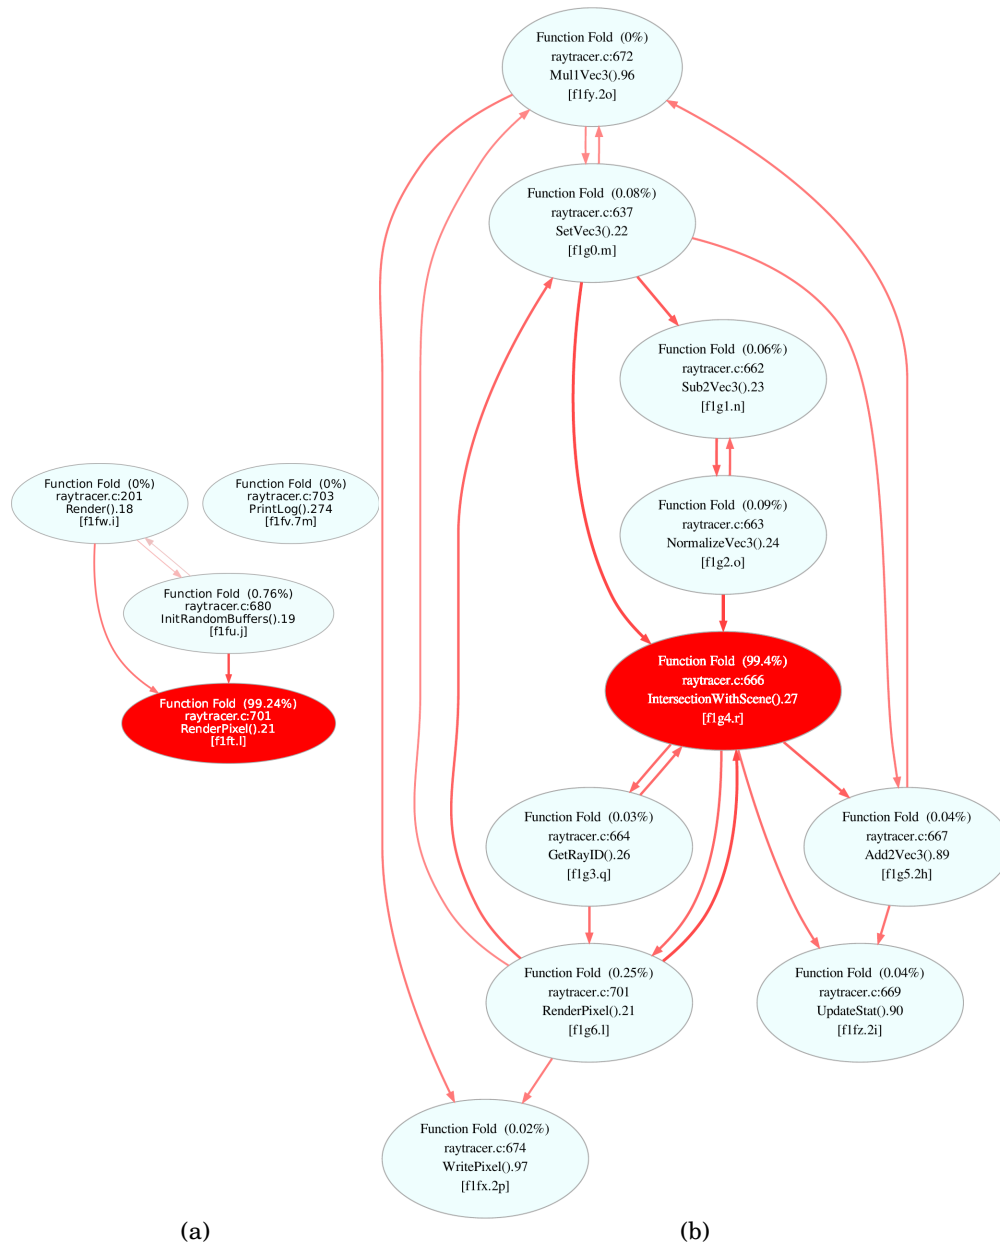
Function Fold (0%)
raytracer.c:201
Render().18
[f1fw.i]

Function Fold (0%)
raytracer.c:703
PrintLog().274
[f1fv.7m]

Function Fold (0.76%)
raytracer.c:680
InitRandomBuffers().19
[f1fu.j]

Function Fold (99.24%)
raytracer.c:701
RenderPixel().21
[f1ft.l]

(a)

Function Fold (0%)
raytracer.c:672
Mul1Vec3().96
[f1fy.2o]

Function Fold (0.08%)
raytracer.c:637
SetVec3().22
[f1g0.m]

Function Fold (0.06%)
raytracer.c:662
Sub2Vec3().23
[f1g1.n]

Function Fold (0.09%)
raytracer.c:663
NormalizeVec3().24
[f1g2.o]

Function Fold (99.4%)
raytracer.c:666
IntersectionWithScene().27
[f1g4.r]

Function Fold (0.03%)
raytracer.c:664
GetRayID().26
[f1g3.q]

Function Fold (0.04%)
raytracer.c:667
Add2Vec3().89
[f1g5.2h]

Function Fold (0.25%)
raytracer.c:701
RenderPixel().21
[f1g6.l]

Function Fold (0.04%)
raytracer.c:669
UpdateStat().90
[f1fz.2i]

Function Fold (0.02%)
raytracer.c:674
WritePixel().97
[f1fx.2p]

(b)